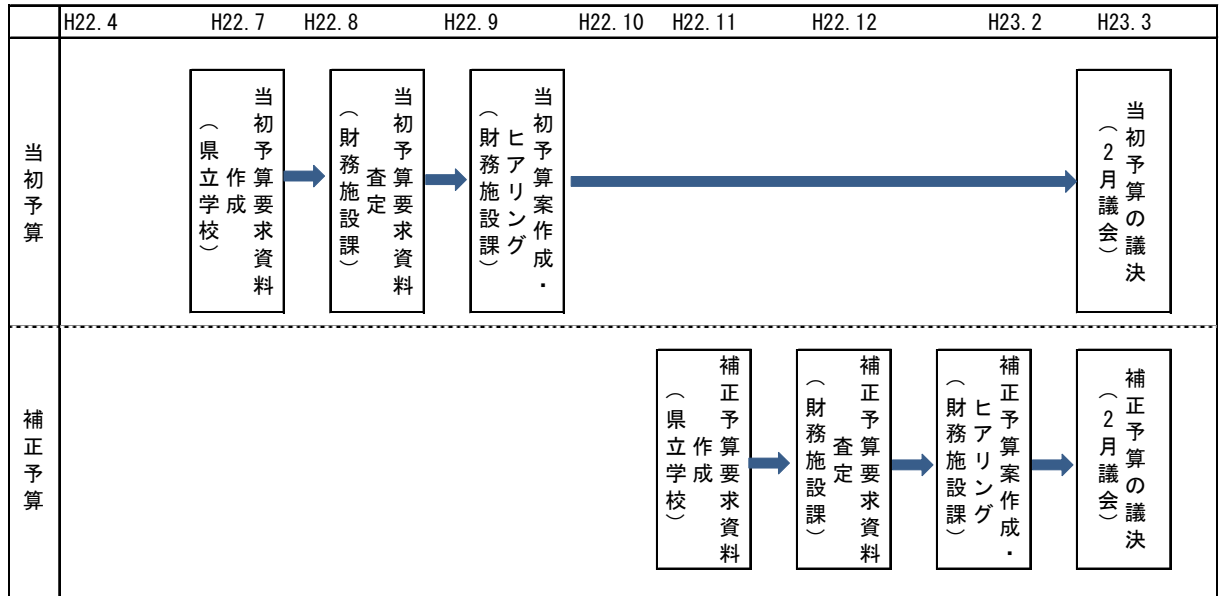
| | H22.4 | H22.7 | H22.8 | H22.9 | H22.10 | H22.11 | H22.12 | H23.2 | H23.3 |
|---|---|---|---|---|---|---|---|---|---|
| 当初予算 | | 当初予算要求資料作成（県立学校） | 当初予算要求資料査定（財務施設課） | 当初予算案作成・ヒアリング（財務施設課） | | | | | 当初予算の議決（2月議会） |
| 補正予算 | | | | | | 補正予算要求資料作成（県立学校） | 補正予算要求資料査定（財務施設課） | 補正予算案作成・ヒアリング（財務施設課） | 補正予算の議決（2月議会） |